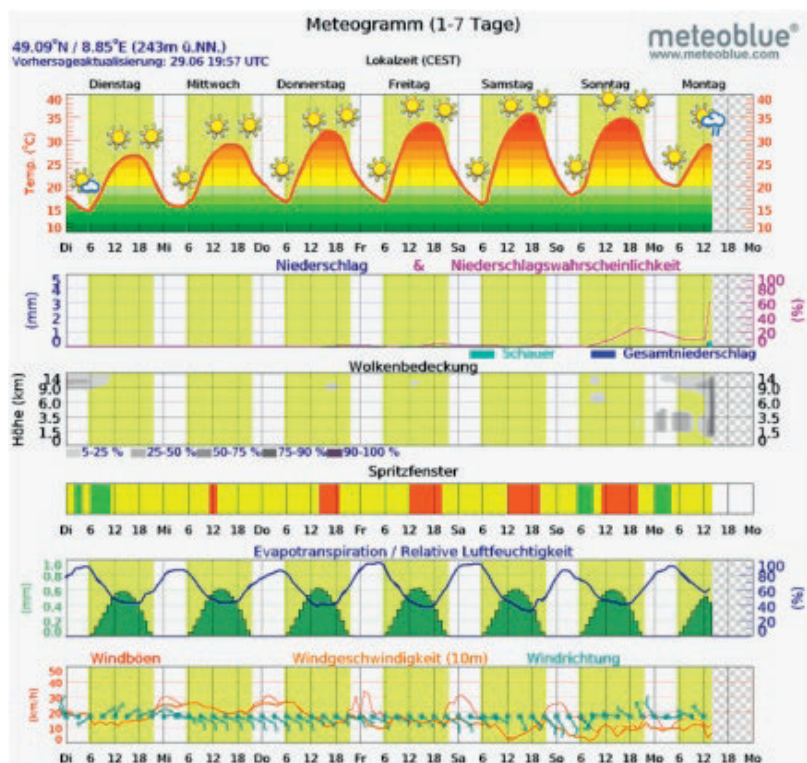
Meteogramm (1-7 Tage)

meteoblue®
www.meteoblue.com

49.09°N / 8.85°E (243m ü.NN.)
Vorhersageaktualisierung: 29.06 19:57 UTC

Lokalzeit (CEST)

Dienstag Mittwoch Donnerstag Freitag Samstag Sonntag Montag

Temp. (°C)
40 35 30 25 20 15 10
40 35 30 25 20 15 10

Di 6 12 18 Mi 6 12 18 Do 6 12 18 Fr 6 12 18 Sa 6 12 18 So 6 12 18 Mo 6 12 18 Mo

Niederschlag & Niederschlagswahrscheinlichkeit

(mm)
5 4 3 2 1 0
(%)
100 80 60 40 20 0

Schauer Gesamtniederschlag

Wolkenbedeckung

Höhe (km)
14 9.0 6.0 3.5 1.5 0
14 9.0 6.0 3.5 1.5 0

5-25 % 25-50 % 50-75 % 75-90 % 90-100 %

Spritzfenster

Di 6 12 18 Mi 6 12 18 Do 6 12 18 Fr 6 12 18 Sa 6 12 18 So 6 12 18 Mo 6 12 18 Mo

Evapotranspiration / Relative Luftfeuchtigkeit

(mm)
1.0 0.8 0.6 0.4 0.2 0.0
(%)
100 80 60 40 20 0

Windböen Windgeschwindigkeit (10m) Windrichtung

(km/h)
50 40 30 20 10 0

Di 6 12 18 Mi 6 12 18 Do 6 12 18 Fr 6 12 18 Sa 6 12 18 So 6 12 18 Mo 6 12 18 Mo